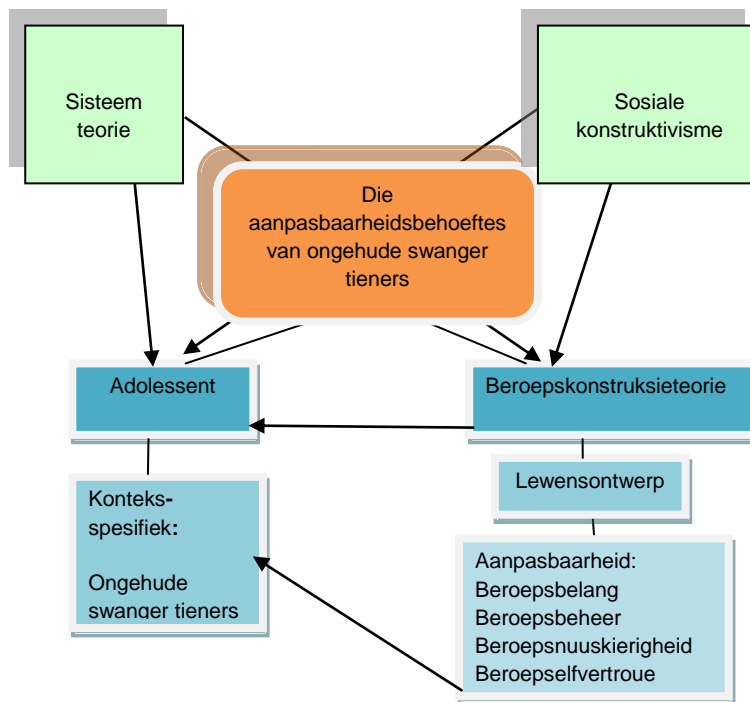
Sisteem teorie

Sosiale konstruktivisme

Die aanpasbaarheidsbehoeftes van ongehude swanger tieners

Adolessent

Beroepskonstruksieteorie

Lewensontwerp

Konteks-spesifiek:

Ongehude swanger tieners

Aanpasbaarheid:
Beroepsbelang
Beroepsbeheer
Beroepsnuuskierigheid
Beroepselfvertroue